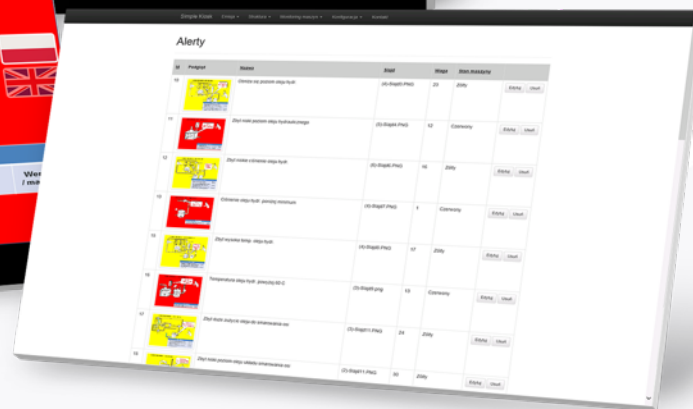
Simple Kiosk Uwaga ▾ Wydarzenia ▾ Monitoring maszyn ▾ Konfiguracja ▾ Kontakt

Alerty

| Id | Podgląd | Nazwa | Etap | Stopa | Stan maszyny | |
|---|---|---|---|---|---|---|
| 10 | | Obniża się poziom oleju hydr. | (4)-Step04.PNG | 23 | Żółty | Edytuj Usuń |
| 11 | | Zbyt niski poziom oleju hydraulicznego | (3)-Step04.PNG | 12 | Czerwony | Edytuj Usuń |
| 12 | | Zbyt niskie ciśnienie oleju hydr. | (5)-Step06.PNG | 16 | Żółty | Edytuj Usuń |
| 13 | | Ciśnienie oleju hydr. poniżej minimum | (6)-Step07.PNG | 1 | Czerwony | Edytuj Usuń |
| 14 | | Zbyt wysoka temp. oleju hydr. | (4)-Step09.PNG | 17 | Żółty | Edytuj Usuń |
| 15 | | Temperatura oleju hydr. powyżej 60 C | (3)-Step09.png | 13 | Czerwony | Edytuj Usuń |
| 17 | | Zbyt duże zużycie oleju do smarowania osi | (3)-Step11.PNG | 24 | Żółty | Edytuj Usuń |
| 18 | | Zbyt niski poziom oleju układu smarowania osi | (7)-Step11.PNG | 20 | Żółty | Edytuj Usuń |

We
/ ma